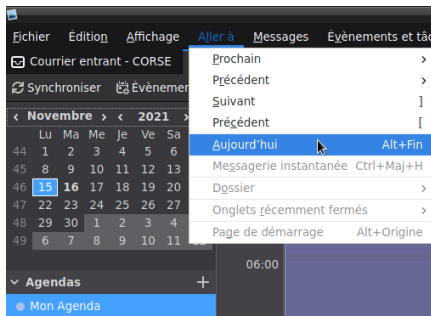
Fichier Édition Affichage Aller à Messages Évènements et tâ

Courrier entrant - CORSE

Synchroniser Évènemen

‹ Novembre › ‹ 2021 › ‹

| | Lu | Ma | Me | Je | Ve | Sa |
|---|---|---|---|---|---|---|
| 44 | 1 | 2 | 3 | 4 | 5 | 6 |
| 45 | 8 | 9 | 10 | 11 | 12 | 13 |
| 46 | 15 | 16 | 17 | 18 | 19 | 20 |
| 47 | 22 | 23 | 24 | 25 | 26 | 27 |
| 48 | 29 | 30 | 1 | 2 | 3 | 4 |
| 49 | 6 | 7 | 8 | 9 | 10 | 11 |

Agendas +

Mon Agenda

06:00

Prochain ›
Précédent ›
Suivant ]
Précédent [
Aujourd'hui Alt+Fin
Messagerie instantanée Ctrl+Maj+H
Dossier ›
Onglets récemment fermés ›
Page de démarrage Alt+Origine